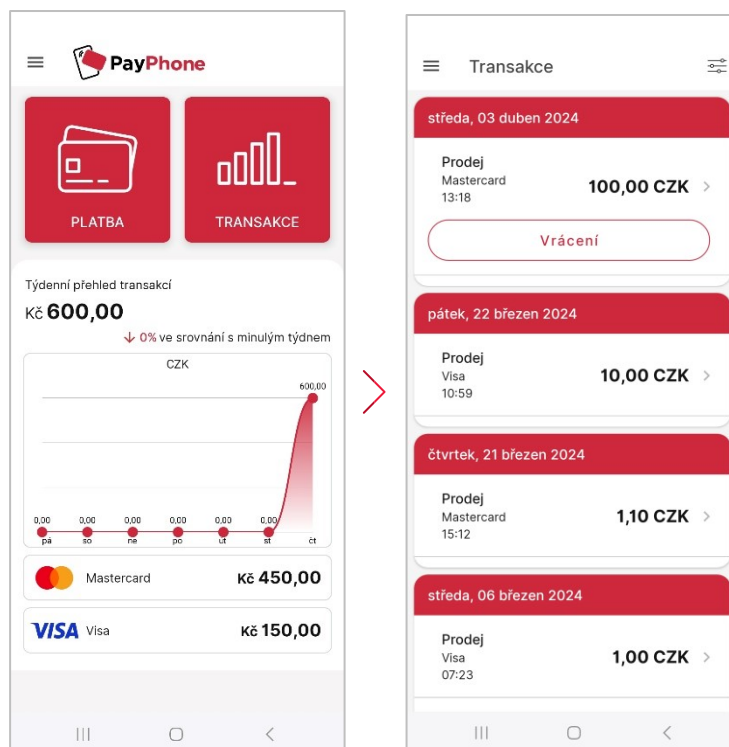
PayPhone

PLATBA

TRANSAKCE

Týdenní přehled transakcí

Kč 600,00

↓ 0% ve srovnání s minulým týdnem

CZK

600,00

0,00 0,00 0,00 0,00 0,00 0,00

pá so ne po út st čt

Mastercard Kč 450,00

VISA Visa Kč 150,00

Transakce

středa, 03 duben 2024

Prodej
Mastercard
13:18
100,00 CZK

Vrácení

pátek, 22 březen 2024

Prodej
Visa
10:59
10,00 CZK

čtvrtek, 21 březen 2024

Prodej
Mastercard
15:12
1,10 CZK

středa, 06 březen 2024

Prodej
Visa
07:23
1,00 CZK